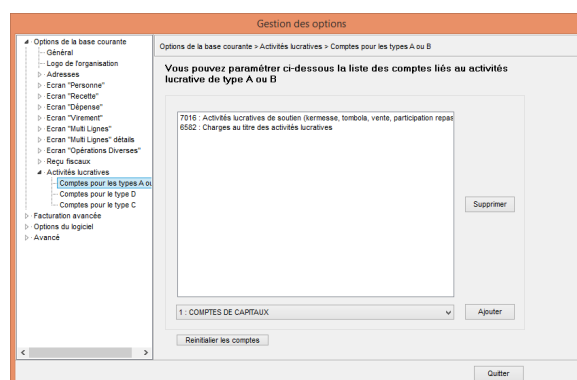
Gestion des options

Options de la base courante
Général
Logo de l'organisation
Adresses
Ecran "Personne"
Ecran "Recette"
Ecran "Dépense"
Ecran "Virement"
Ecran "Multi Lignes"
Ecran "Multi Lignes" détails
Ecran "Opérations Diverses"
Reçu fiscaux
Activités lucratives
Comptes pour les types A ou
Comptes pour le type D
Comptes pour le type C
Facturation avancée
Options du logiciel
Avancé

Options de la base courante > Activités lucratives > Comptes pour les types A ou B

Vous pouvez paramétrer ci-dessous la liste des comptes liés au activités lucrative de type A ou B

7016 : Activités lucratives de soutien (kermesse, tombola, vente, participation repas
6582 : Charges au titre des activités lucratives

Supprimer

1 : COMPTES DE CAPITAUX

Ajouter

Reinitialier les comptes

Quitter